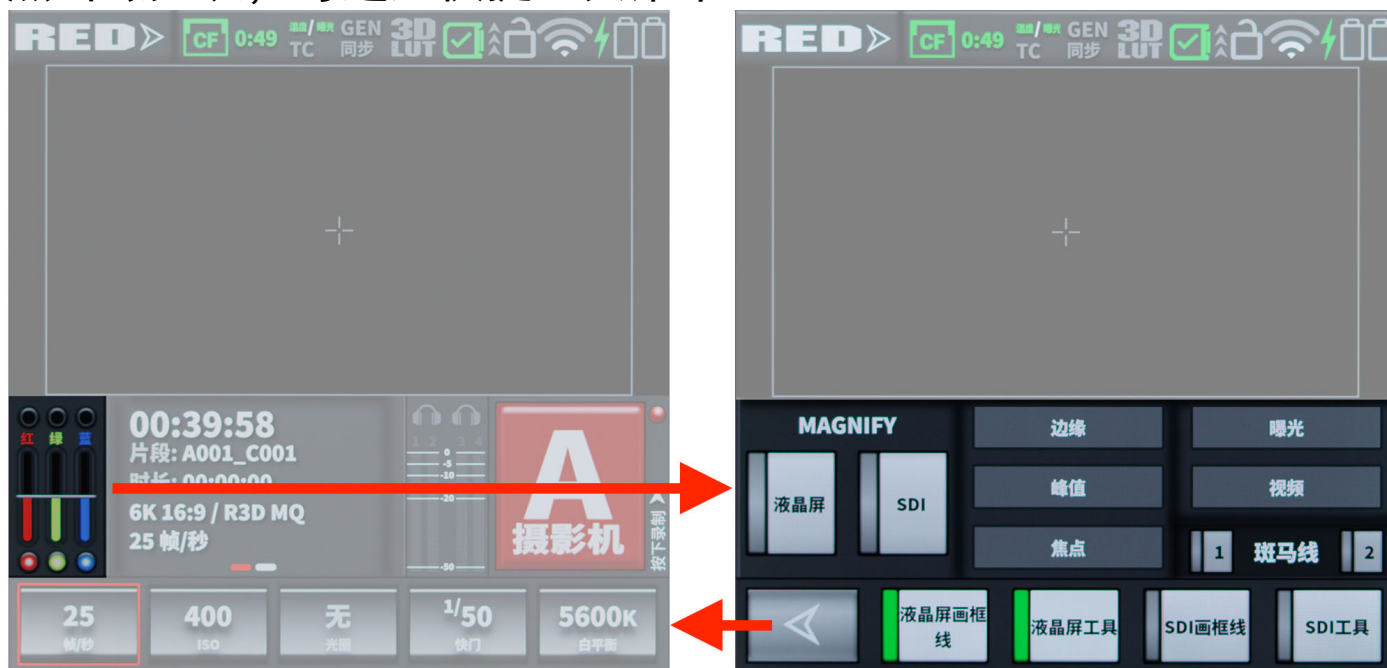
RED CF 0:49 温度/曝光 TC GEN 同步 3D LUT

红 绿 蓝

00:39:58
片段: A001_C001
时长: 00:00:00
6K 16:9 / R3D MQ
25 帧/秒

1 2 3 4
0
-5
-10
-20
-50

A
摄影机
按下录制

25 帧/秒
400 ISO
无 光圈
$^1/50$ 快门
5600K 白平衡

RED CF 0:49 温度/曝光 TC GEN 同步 3D LUT

MAGNIFY
液晶屏
SDI
边缘
峰值
焦点
曝光
视频
1 斑马线 2

液晶屏画框线
液晶屏工具
SDI画框线
SDI工具